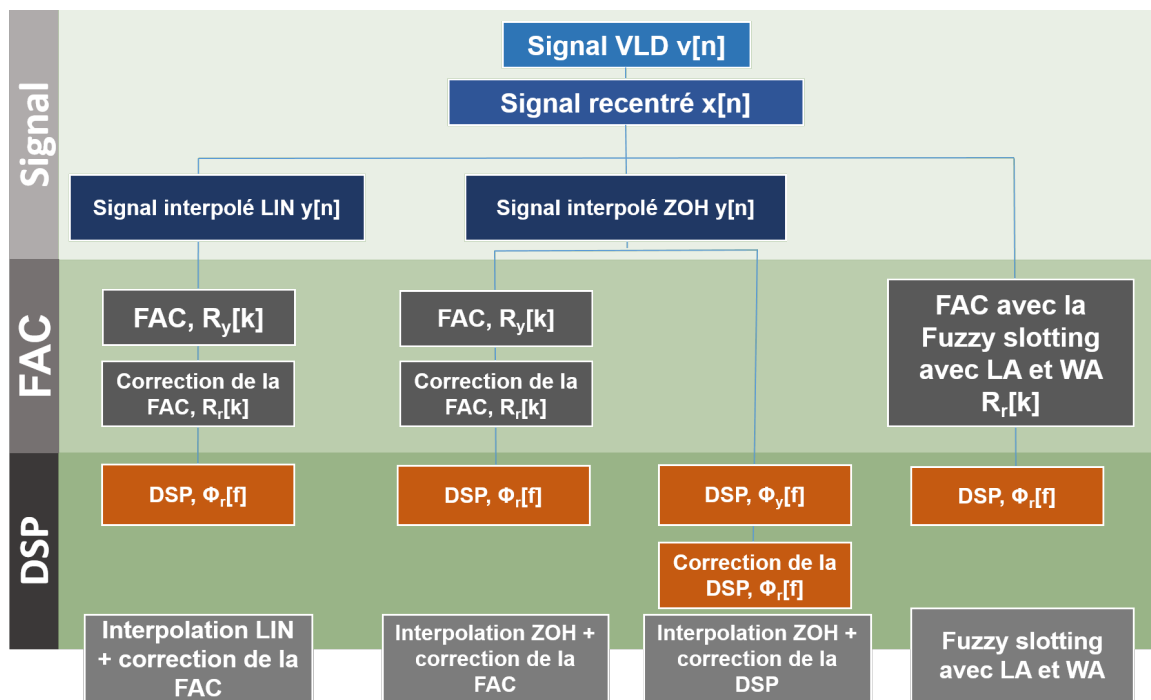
Signal

FAC

DSP

Signal VLD v[n]

Signal recentré x[n]

Signal interpolé LIN y[n]

Signal interpolé ZOH y[n]

FAC, $R_y[k]$

Correction de la FAC, $R_r[k]$

FAC, $R_y[k]$

Correction de la FAC, $R_r[k]$

FAC avec la Fuzzy slotting avec LA et WA $R_r[k]$

DSP, $\Phi_r[f]$

DSP, $\Phi_r[f]$

DSP, $\Phi_y[f]$

Correction de la DSP, $\Phi_r[f]$

DSP, $\Phi_r[f]$

Interpolation LIN + correction de la FAC

Interpolation ZOH + correction de la FAC

Interpolation ZOH + correction de la DSP

Fuzzy slotting avec LA et WA